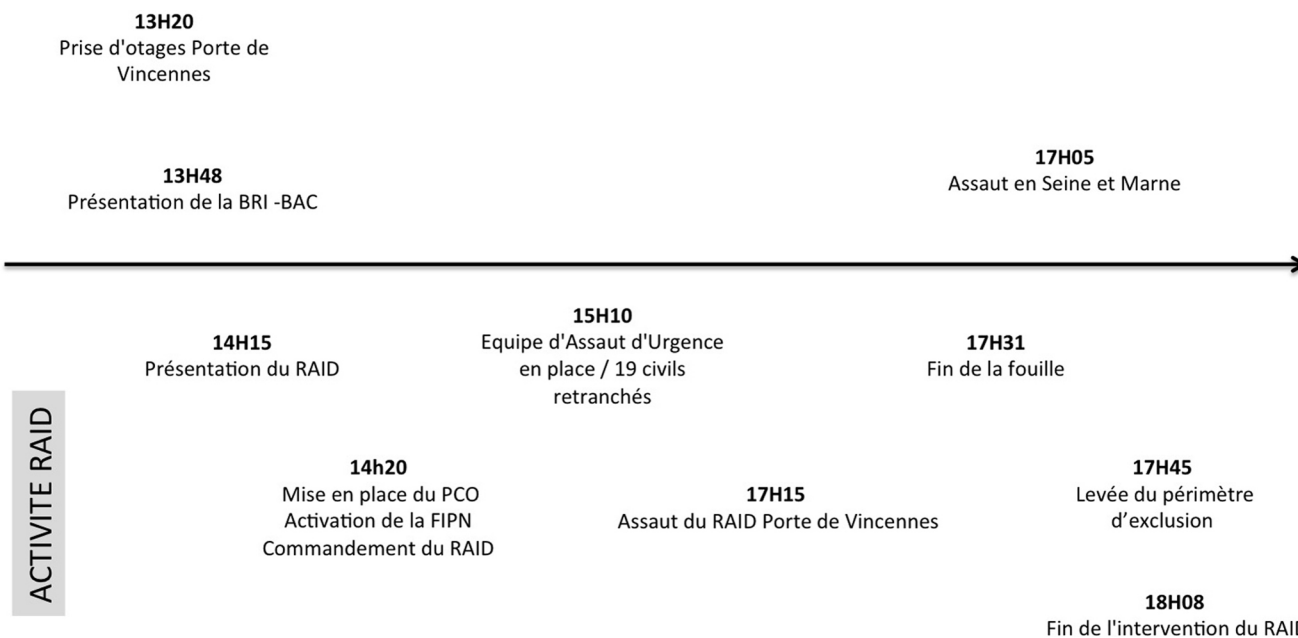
13H20
Prise d'otages Porte de Vincennes

13H48
Présentation de la BRI -BAC

17H05
Assaut en Seine et Marne

14H15
Présentation du RAID

15H10
Equipe d'Assaut d'Urgence en place / 19 civils retranchés

17H31
Fin de la fouille

ACTIVITE RAID

14h20
Mise en place du PCO
Activation de la FIPN
Commandement du RAID

17H15
Assaut du RAID Porte de Vincennes

17H45
Levée du périmètre d'exclusion

18H08
Fin de l'intervention du RAI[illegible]